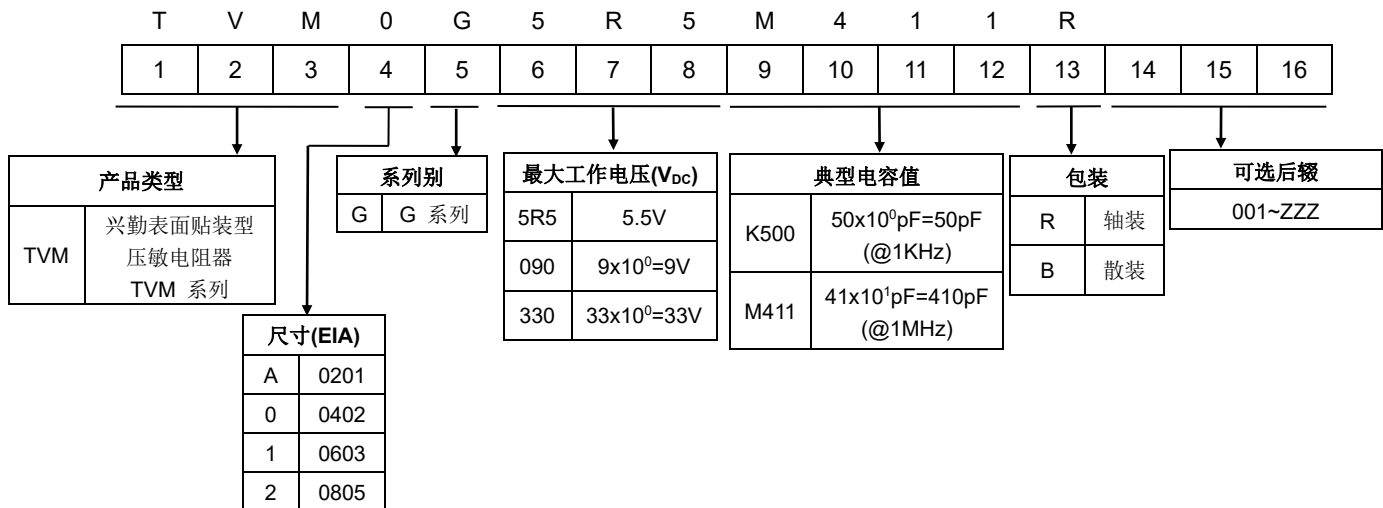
T V M 0 G 5 R 5 M 4 1 1 R

| 1 | 2 | 3 | 4 | 5 | 6 | 7 | 8 | 9 | 10 | 11 | 12 | 13 | 14 | 15 | 16 |
|---|---|---|---|---|---|---|---|---|---|---|---|---|---|---|---|

| 产品类型 | |
|---|---|
| TVM | 兴勤表面贴装型压敏电阻器 TVM 系列 |

| 系列别 | |
|---|---|
| G | G 系列 |

| 最大工作电压($V_{DC}$) | |
|---|---|
| 5R5 | 5.5V |
| 090 | $9x10^0$=9V |
| 330 | $33x10^0$=33V |

| 典型电容值 | |
|---|---|
| K500 | $50x10^0$pF=50pF (@1KHz) |
| M411 | $41x10^1$pF=410pF (@1MHz) |

| 包装 | |
|---|---|
| R | 轴装 |
| B | 散装 |

| 可选后辍 |
|---|
| 001~ZZZ |

| 尺寸(EIA) | |
|---|---|
| A | 0201 |
| 0 | 0402 |
| 1 | 0603 |
| 2 | 0805 |